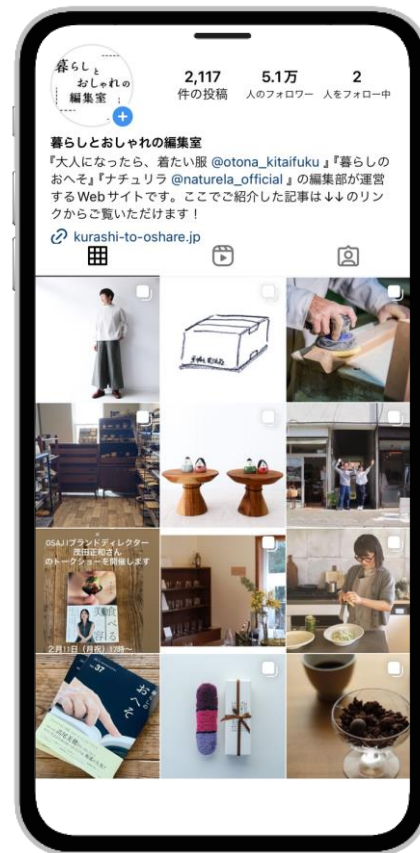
暮らし と おしゃれの 編集室

2,117 件の投稿

5.1万 人のフォロワー

2 人をフォロー中

暮らしとおしゃれの編集室

『大人になったら、着たい服 @otona_kitaifuku 』『暮らしのおへそ』『ナチュリラ @naturela_official 』の編集部が運営するWebサイトです。ここでご紹介した記事は↓↓のリンクからご覧いただけます！

kurashi-to-oshare.jp

OSAJIブランドディレクター 茂田正和さん のトークショーを開催します

食べる

2月11日（月祝）19時～

37

おへそ